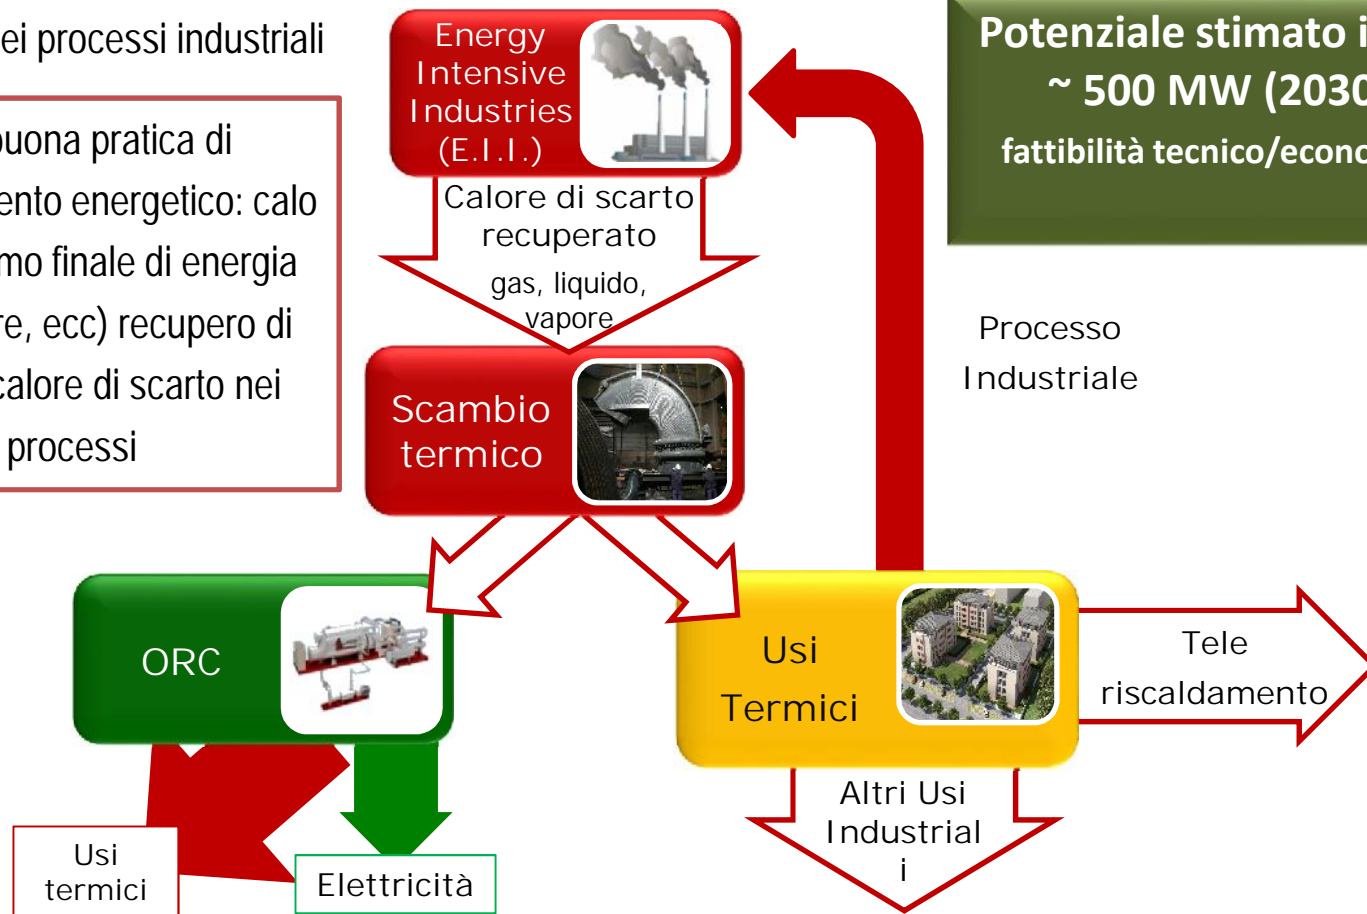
ei processi industriali

buona pratica di ento energetico: calo mo finale di energia re, ecc) recupero di calore di scarto nei processi

Energy Intensive Industries (E.I.I.)

Calore di scarto recuperato
gas, liquido, vapore

Scambio termico

ORC

Usi Termici

Usi termici

Elettricità

Altri Usi Industriali

Tele riscaldamento

Processo Industriale

Potenziale stimato i
~ 500 MW (2030
fattibilità tecnico/econo